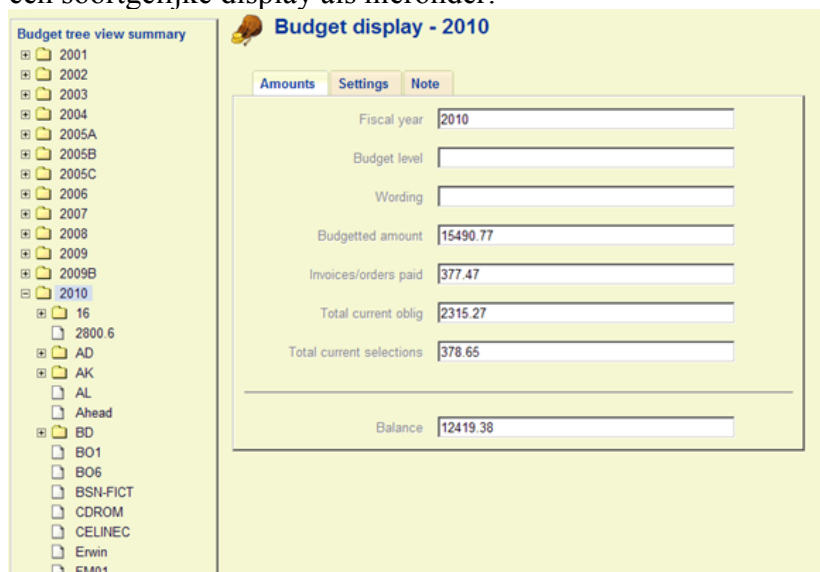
een soortgelijke display als hieronder:

Budget tree view summary
2001
2002
2003
2004
2005A
2005B
2005C
2006
2007
2008
2009
2009B
2010
16
2800.6
AD
AK
AL
Ahead
BD
BO1
BO6
BSN-FICT
CDROM
CELINEC
Erwin
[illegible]

Budget display - 2010

Amounts | Settings | Note

Fiscal year 2010
Budget level
Wording
Budgetted amount 15490.77
Invoices/orders paid 377.47
Total current oblig 2315.27
Total current selections 378.65

Balance 12419.38